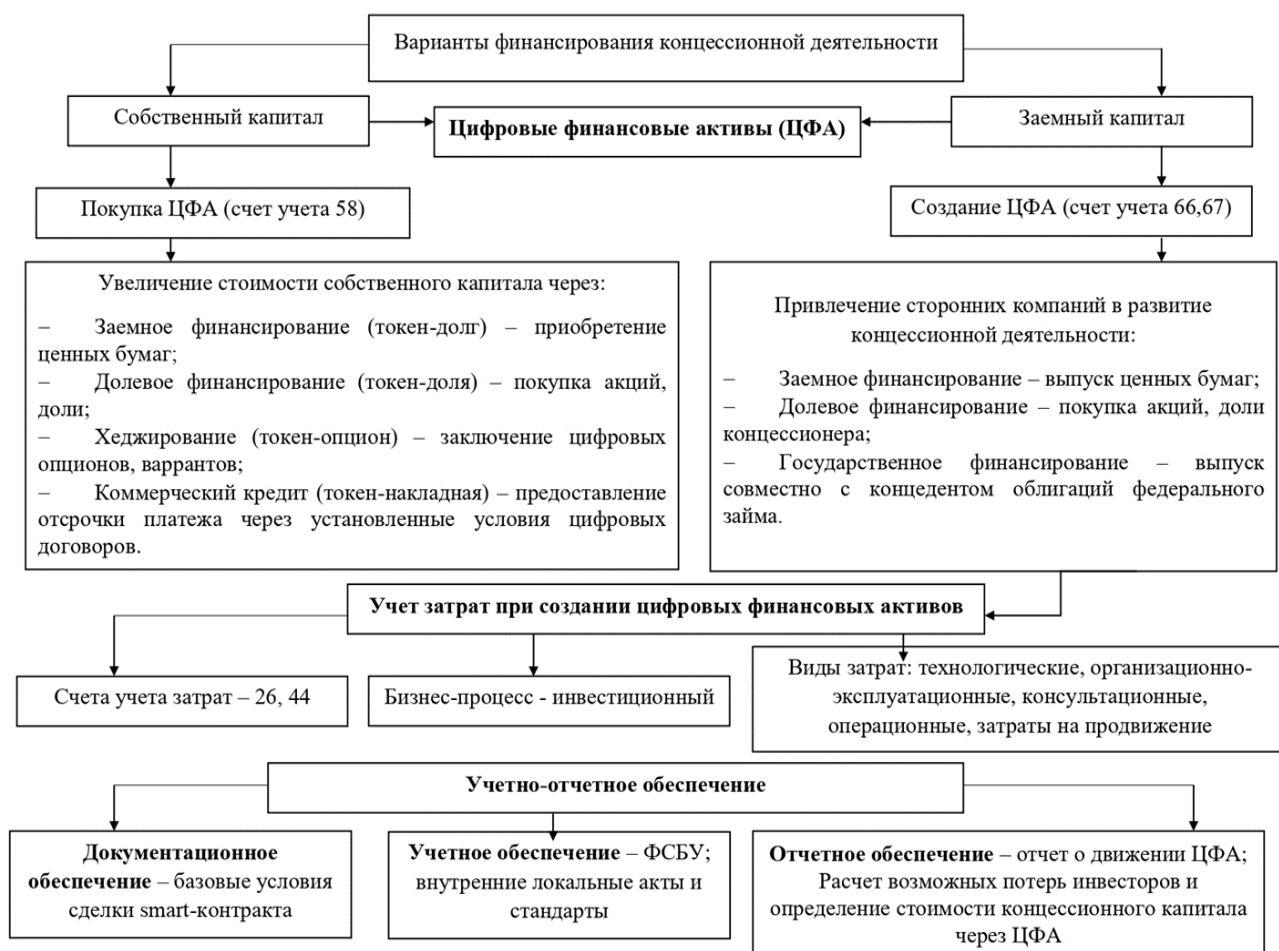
Варианты финансирования концессионной деятельности

Собственный капитал

Цифровые финансовые активы (ЦФА)

Заемный капитал

Покупка ЦФА (счет учета 58)

Создание ЦФА (счет учета 66,67)

Увеличение стоимости собственного капитала через:

– Заемное финансирование (токен-долг) – приобретение ценных бумаг;
– Долевое финансирование (токен-доля) – покупка акций, доли;
– Хеджирование (токен-опцион) – заключение цифровых опционов, варрантов;
– Коммерческий кредит (токен-накладная) – предоставление отсрочки платежа через установленные условия цифровых договоров.

Привлечение сторонних компаний в развитие концессионной деятельности:

– Заемное финансирование – выпуск ценных бумаг;
– Долевое финансирование – покупка акций, доли концессионера;
– Государственное финансирование – выпуск совместно с концедентом облигаций федерального займа.

Учет затрат при создании цифровых финансовых активов

Счета учета затрат – 26, 44

Бизнес-процесс - инвестиционный

Виды затрат: технологические, организационно-эксплуатационные, консультационные, операционные, затраты на продвижение

Учетно-отчетное обеспечение

Документационное обеспечение – базовые условия сделки smart-контракта

Учетное обеспечение – ФСБУ; внутренние локальные акты и стандарты

Отчетное обеспечение – отчет о движении ЦФА; Расчет возможных потерь инвесторов и определение стоимости концессионного капитала через ЦФА